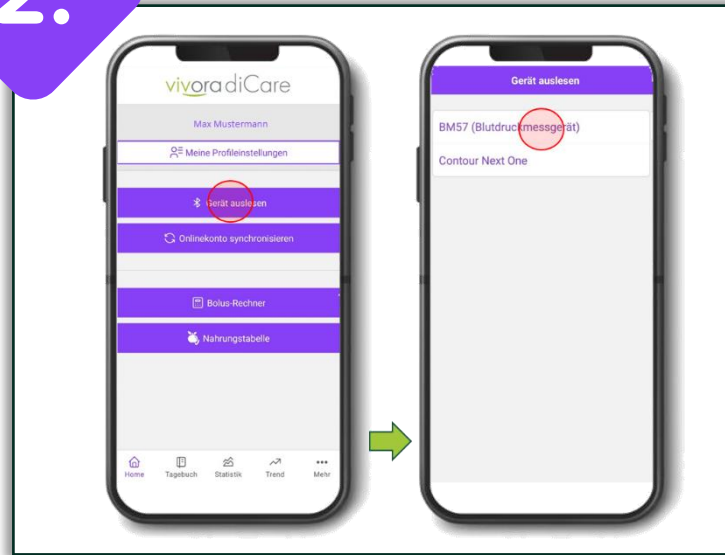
2.

vivora diCare

Max Mustermann

Meine Profileinstellungen

Gerät auslesen

Onlinekonto synchronisieren

Bolus-Rechner

Nahrungstabelle

Home Tagebuch Statistik Trend Mehr

Gerät auslesen

BM57 (Blutdruckmessgerät)

Contour Next One